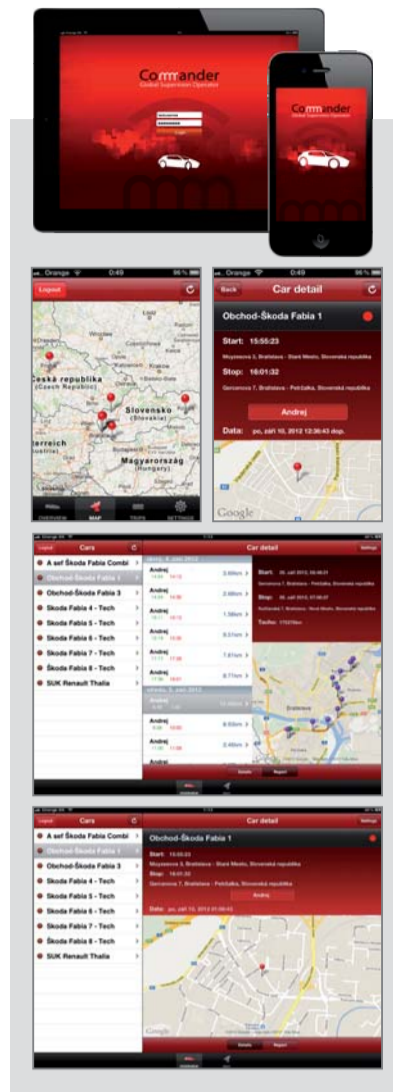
Commander
Global Supervision Operator

Commander
Global Supervision Operator

Orange 0:49 96 %
Logout
Česká republika (Czech Republic)
Slovensko (Slovakia)
sterreich
Magyarország (Hungary)
OVERVIEW MAP TRIPS SETTINGS

Orange 0:49 96 %
Back Car detail
Obchod-Škoda Fabia 1
Start: 15:55:23
Moyzesova 3, Bratislava - Staré Mesto, Slovenská republika
Stop: 16:01:32
Gercenova 7, Bratislava - Petržalka, Slovenská republika
Andrej
Data: po, září 10, 2012 12:30:43 dop.
Google

Logout Cars
A šef Škoda Fabia Combi
Obchod-Škoda Fabia 1
Obchod-Škoda Fabia 3
Škoda Fabia 4 - Tech
Škoda Fabia 5 - Tech
Škoda Fabia 6 - Tech
Škoda Fabia 7 - Tech
Škoda Fabia 8 - Tech
SUK Renault Thalia
Car detail Settings
Andrej 2.66km
Andrej 2.66km
Andrej 1.56km
Andrej 8.51km
Andrej 7.61km
Andrej 8.71km
Andrej
Andrej 8.63km
Andrej 2.45km
Andrej
Start:
Stop:
Bratislava
Details Report

Logout Cars
A šef Škoda Fabia Combi
Obchod-Škoda Fabia 1
Obchod-Škoda Fabia 3
Škoda Fabia 4 - Tech
Škoda Fabia 5 - Tech
Škoda Fabia 6 - Tech
Škoda Fabia 7 - Tech
Škoda Fabia 8 - Tech
SUK Renault Thalia
Car detail Settings
Obchod-Škoda Fabia 1
Start: 15:55:23
Moyzesova 3, Bratislava - Staré Mesto, Slovenská republika
Stop: 16:01:32
Gercenova 7, Bratislava - Petržalka, Slovenská republika
Andrej
Data: po, září 10, 2012 01:00:43
Google
Details Report